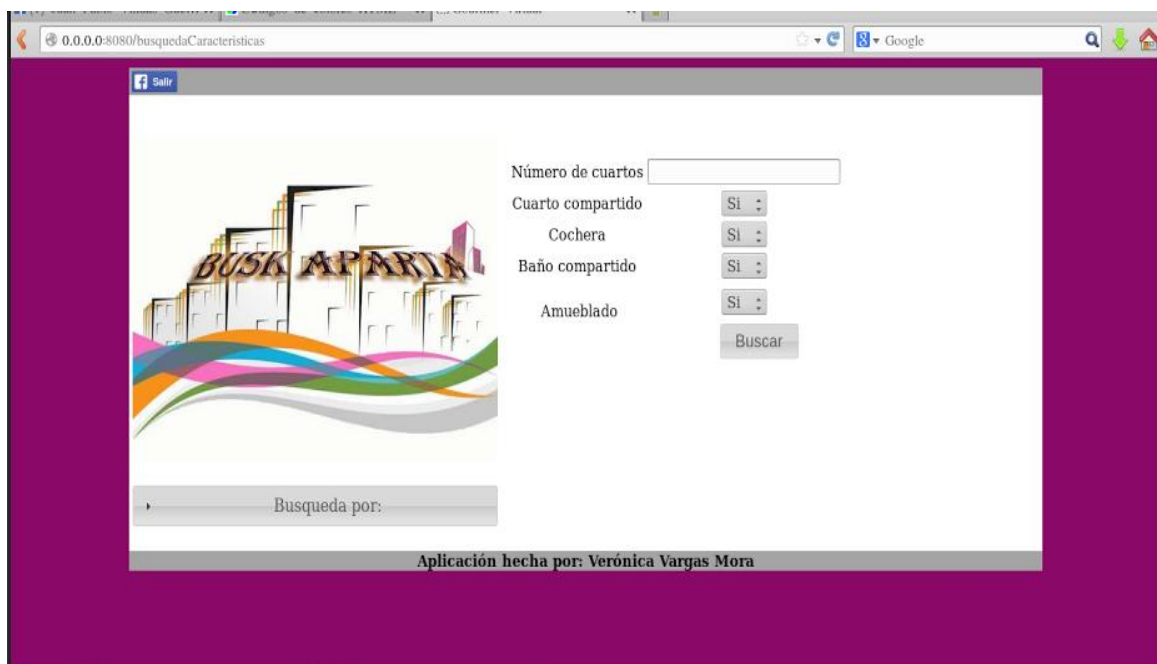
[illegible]

0.0.0.0:8080/busquedaCaracteristicas

Google

Salir

BUSK APARTA

Número de cuartos

Cuarto compartido Si

Cochera Si

Baño compartido Si

Amueblado Si

Buscar

Busqueda por:

Aplicación hecha por: Verónica Vargas Mora